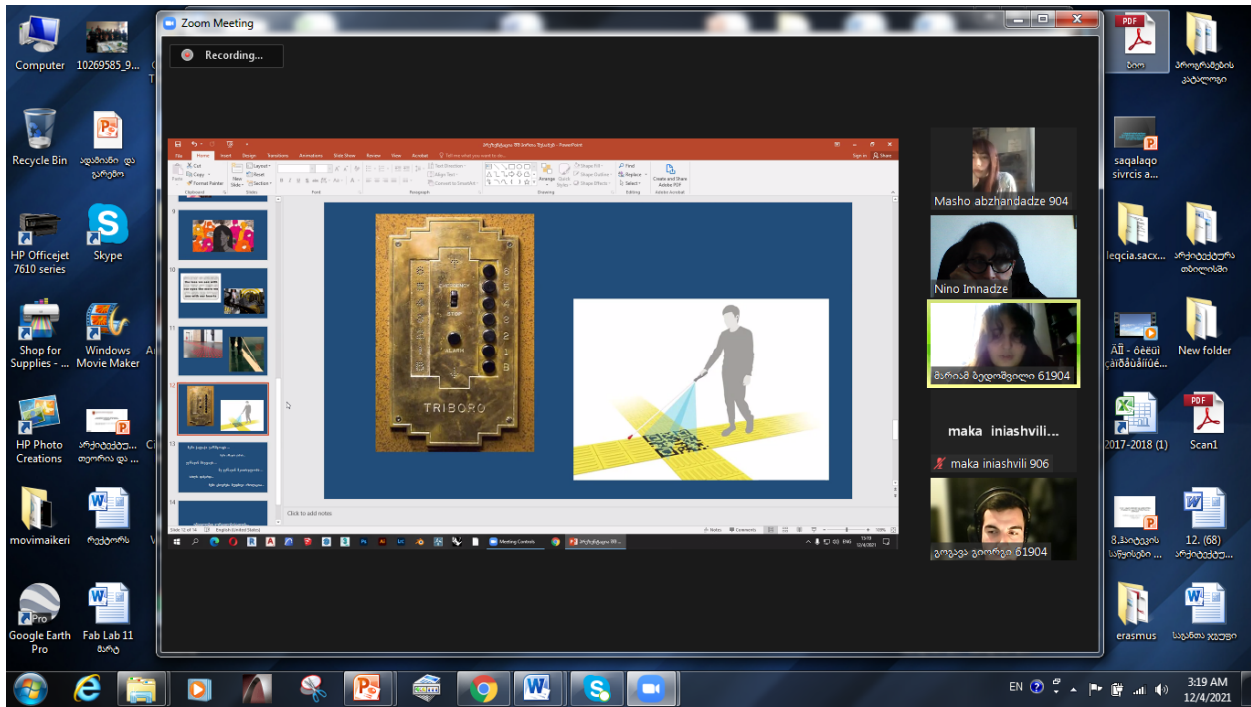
Computer
10269585_9...
Recycle Bin
ადამიანი და გარემო
HP Officejet 7610 series
Skype
Shop for Supplies - ...
Windows Movie Maker
HP Photo Creations
არქიტექტ... თეორია და ...
movimaikeri
რექტორს
Google Earth Pro
Fab Lab 11 მარტ

Zoom Meeting
Recording...

File Home Insert Design Transitions Animations Slide Show Review View Acrobat
TRIBORO
EMERGENCY
STOP
ALARM
B
Click to add notes
Slide 12 of 14 English (United States)
Meeting Controls

Masho abzhandadze 904
Nino Imnadze
მარიამ ბედოშვილი 61904
maka iniashvili...
maka iniashvili 906
გოგაძე გიორგი 61904

ბიო
პროგრამების კატალოგი
saqalaqo sivrcis a...
leqcia.sacx...
არქიტექტურა თბილისში
ÃÏÌ - ôèëüì çàïèñàííûé...
New folder
2017-2018 (1)
Scan1
8.პაიტეის საწყისები ...
12. (68) არქიტექტ...
erasmus
საგანთა ჯგუფი

EN
3:19 AM
12/4/2021